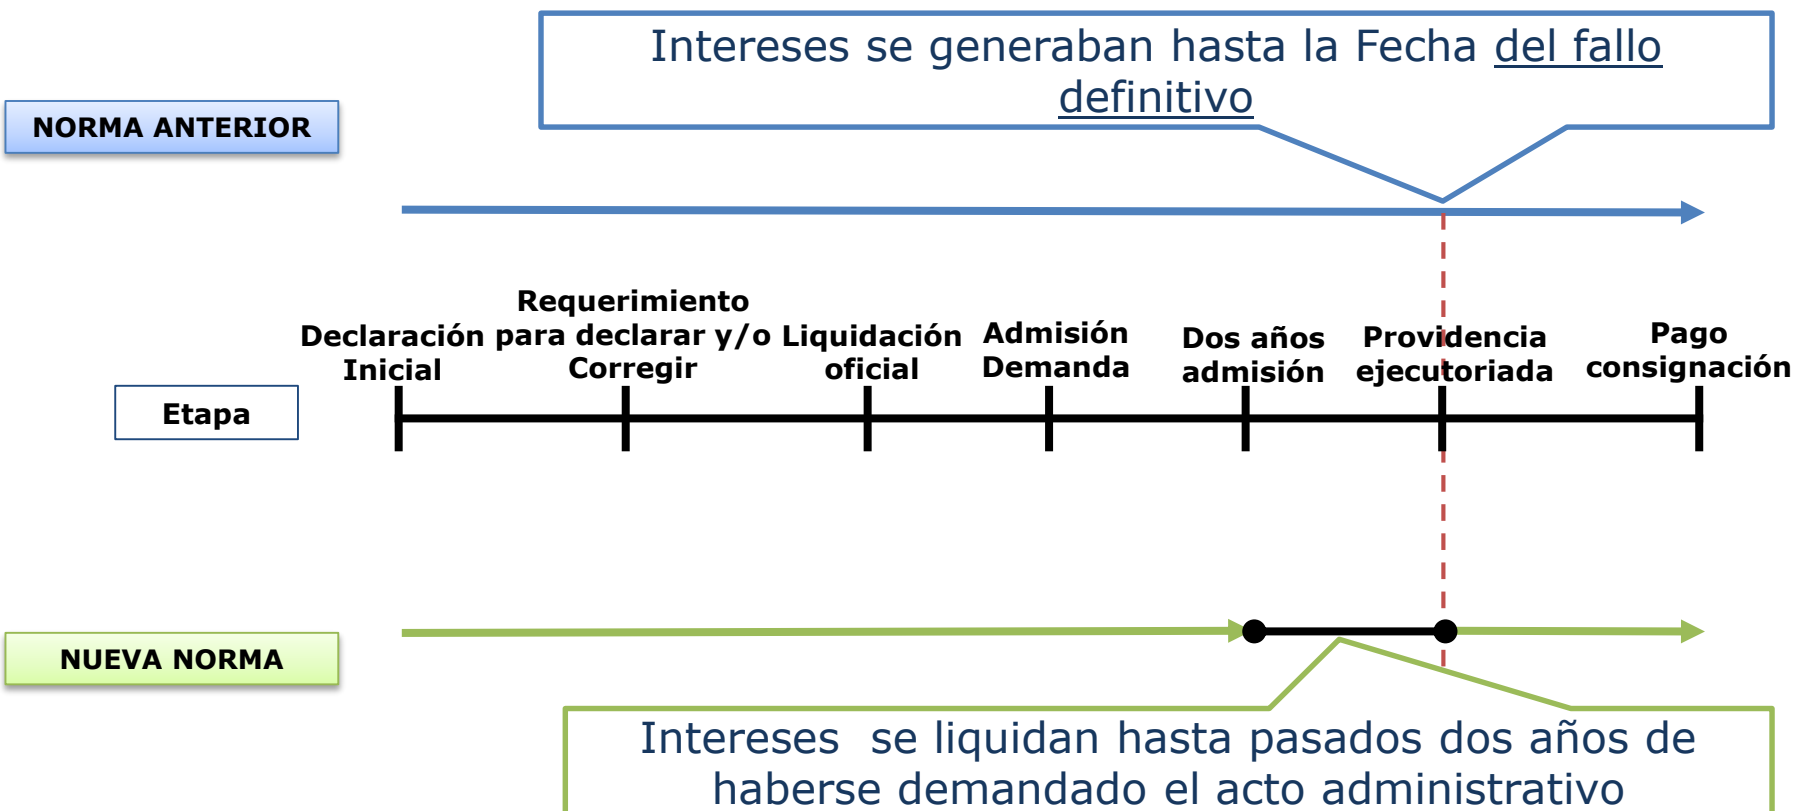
Intereses se generaban hasta la Fecha del fallo definitivo

NORMA ANTERIOR

Declaración Inicial

Requerimiento para declarar y/o Corregir

Liquidación oficial

Admisión Demanda

Dos años admisión

Providencia ejecutoriada

Pago consignación

Etapa

NUEVA NORMA

Intereses se liquidan hasta pasados dos años de haberse demandado el acto administrativo